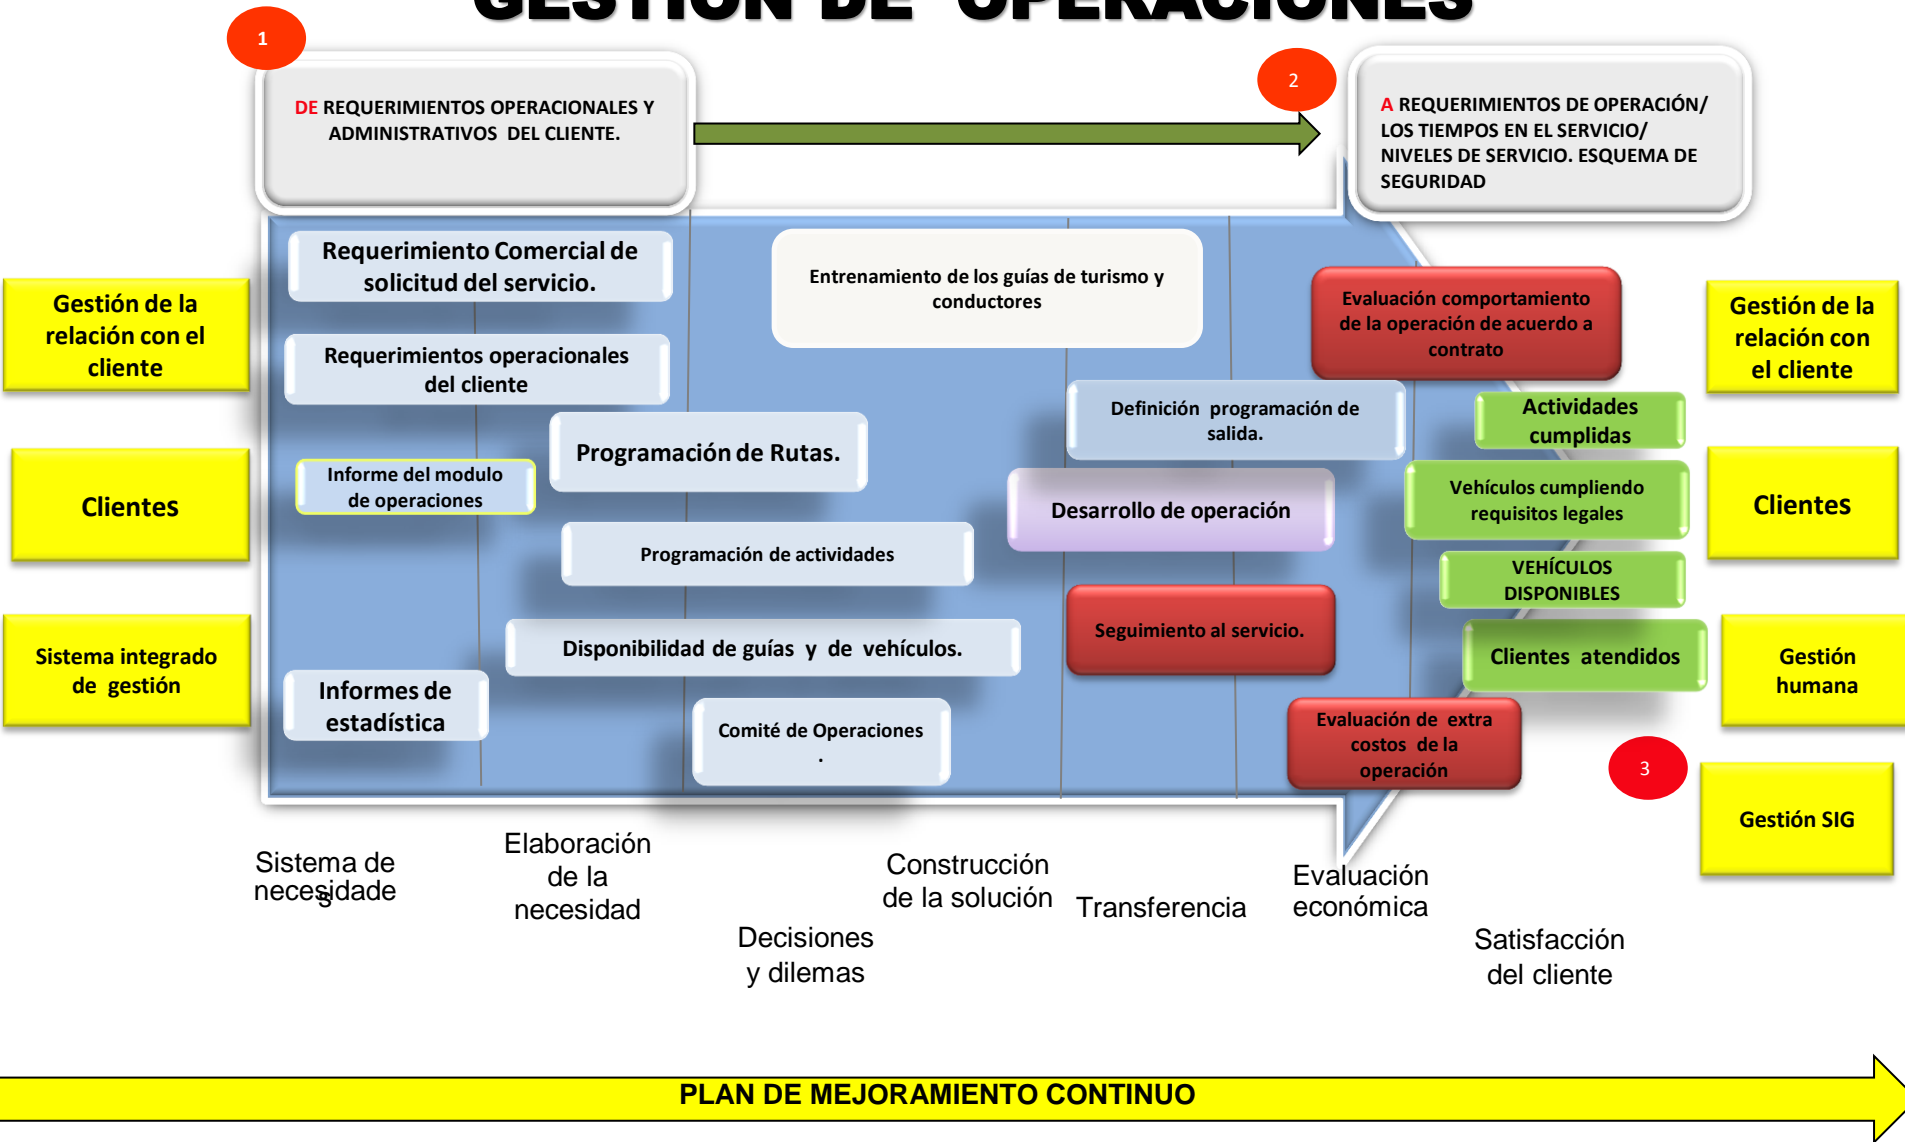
GESTION DE OPERACIONES

1

DE REQUERIMIENTOS OPERACIONALES Y ADMINISTRATIVOS DEL CLIENTE.

2

A REQUERIMIENTOS DE OPERACIÓN/ LOS TIEMPOS EN EL SERVICIO/ NIVELES DE SERVICIO. ESQUEMA DE SEGURIDAD

Gestión de la relación con el cliente

Clientes

Sistema integrado de gestión

Requerimiento Comercial de solicitud del servicio.

Requerimientos operacionales del cliente

Informe del modulo de operaciones

Programación de Rutas.

Programación de actividades

Disponibilidad de guías y de vehículos.

Informes de estadística

Comité de Operaciones .

Entrenamiento de los guías de turismo y conductores

Definición programación de salida.

Desarrollo de operación

Seguimiento al servicio.

Evaluación comportamiento de la operación de acuerdo a contrato

Actividades cumplidas

Vehículos cumpliendo requisitos legales

VEHÍCULOS DISPONIBLES

Clientes atendidos

Evaluación de extra costos de la operación

Gestión de la relación con el cliente

Clientes

Gestión humana

3

Gestión SIG

Sistema de necesidade

Elaboración de la necesidad

Decisiones y dilemas

Construcción de la solución

Transferencia

Evaluación económica

Satisfacción del cliente

PLAN DE MEJORAMIENTO CONTINUO